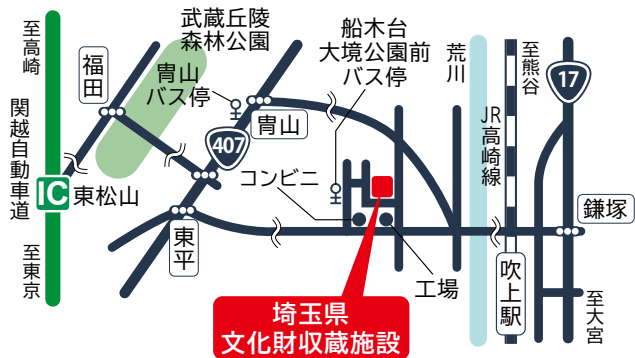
至高崎

関越自動車道

IC 東松山

至東京

福田

武蔵丘陵森林公園

青山バス停

青山

407

船木台大境公園前バス停

荒川

JR高崎線

至熊谷

17

コンビニ

東平

鎌塚

工場

吹上駅

至大宮

埼玉県文化財収蔵施設